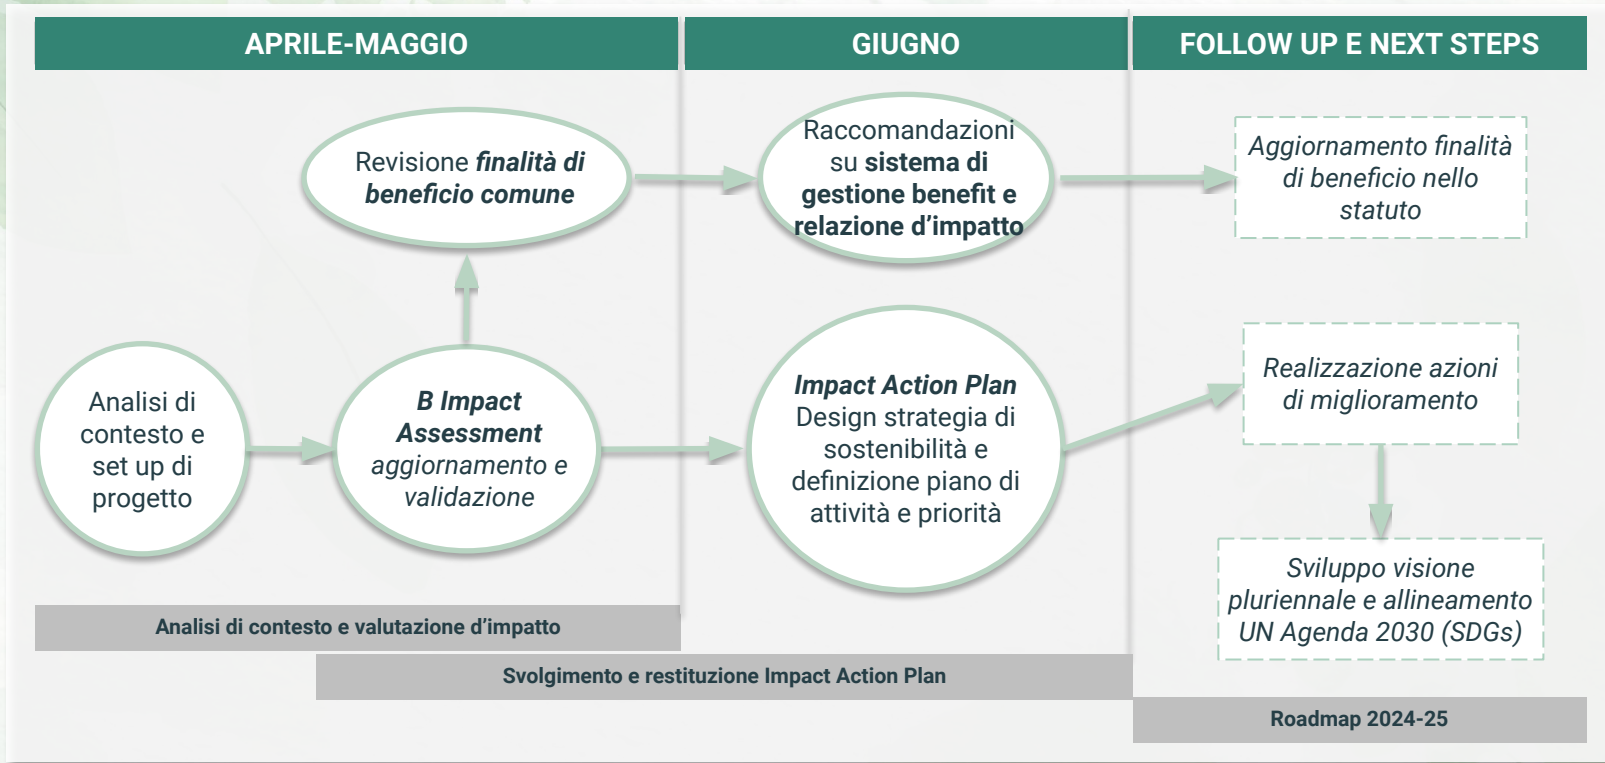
APRILE-MAGGIO

GIUGNO

FOLLOW UP E NEXT STEPS

Revisione finalità di beneficio comune

Raccomandazioni su sistema di gestione benefit e relazione d'impatto

Aggiornamento finalità di beneficio nello statuto

Analisi di contesto e set up di progetto

B Impact Assessment aggiornamento e validazione

Impact Action Plan Design strategia di sostenibilità e definizione piano di attività e priorità

Realizzazione azioni di miglioramento

Sviluppo visione pluriennale e allineamento UN Agenda 2030 (SDGs)

Analisi di contesto e valutazione d'impatto

Svolgimento e restituzione Impact Action Plan

Roadmap 2024-25